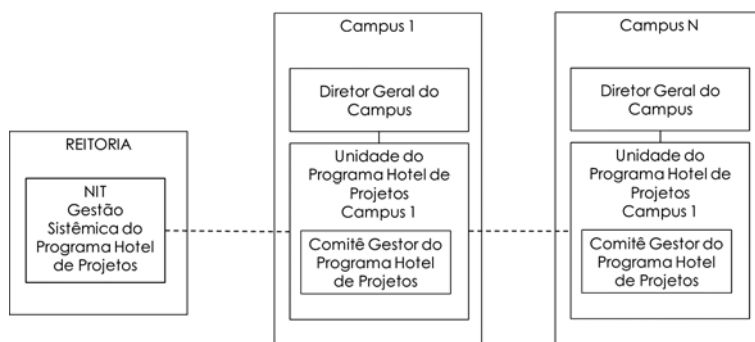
REITORIA

NIT
Gestão
Sistêmica do
Programa Hotel
de Projetos

Campus 1

Diretor Geral do
Campus

Unidade do
Programa Hotel de
Projetos
Campus 1

Comitê Gestor do
Programa Hotel
de Projetos

Campus N

Diretor Geral do
Campus

Unidade do
Programa Hotel de
Projetos
Campus 1

Comitê Gestor do
Programa Hotel
de Projetos